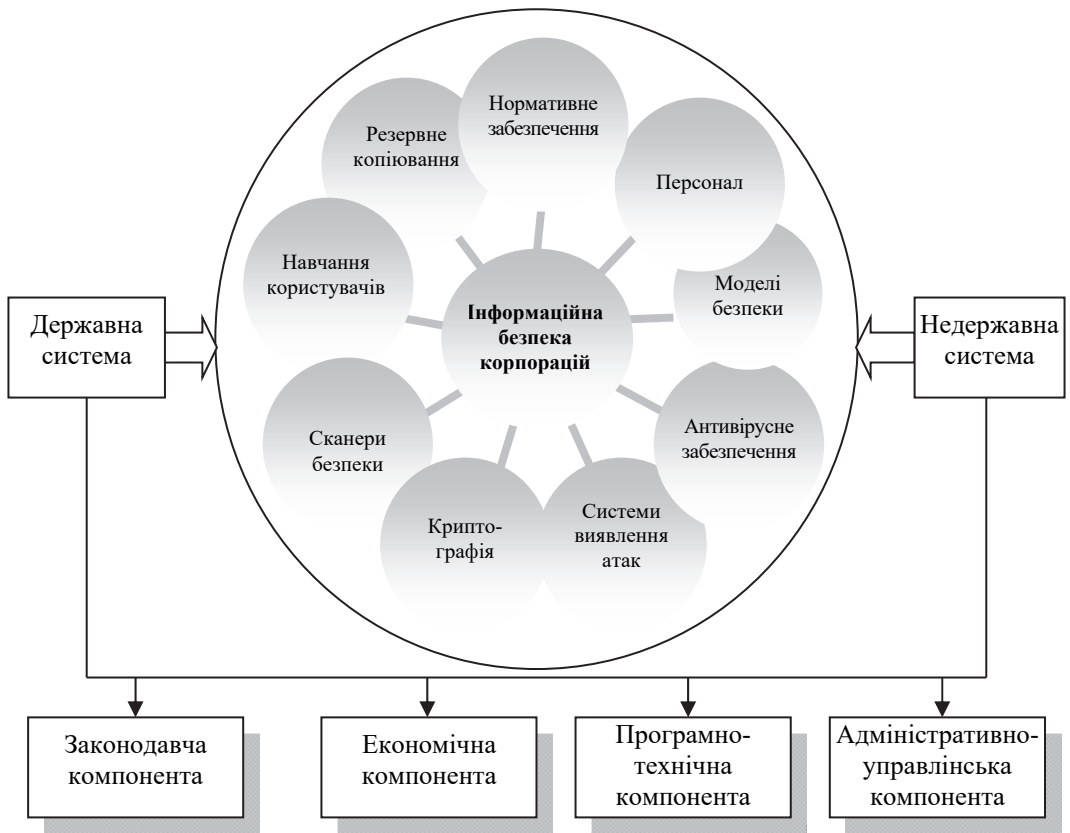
Нормативне забезпечення

Резервне копіювання

Персонал

Навчання користувачів

Моделі безпеки

Державна система

Інформаційна безпека корпорацій

Недержавна система

Сканери безпеки

Антивірусне забезпечення

Крипто-графія

Системи виявлення атак

Законодавча компонента

Економічна компонента

Програмно-технічна компонента

Адміністративно-управлінська компонента